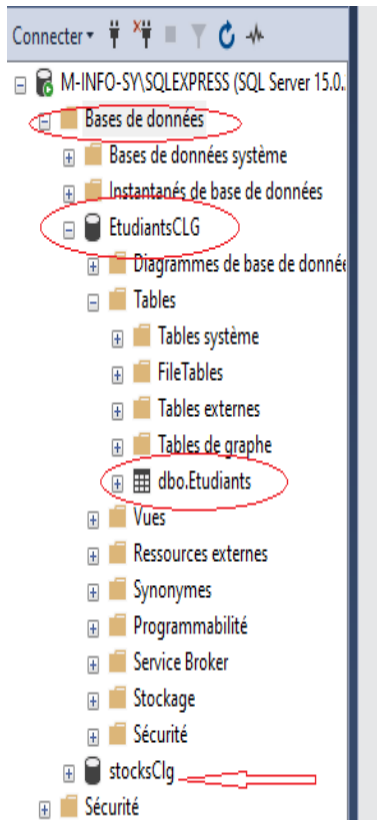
Connecter ▾

M-INFO-SY\SQLEXPRESS (SQL Server 15.0.

Bases de données

Bases de données système

Instantanés de base de données

EtudiantsCLG

Diagrammes de base de donné

Tables

Tables système

FileTables

Tables externes

Tables de graphe

dbo.Etudiants

Vues

Ressources externes

Synonymes

Programmabilité

Service Broker

Stockage

Sécurité

stocksClg

Sécurité